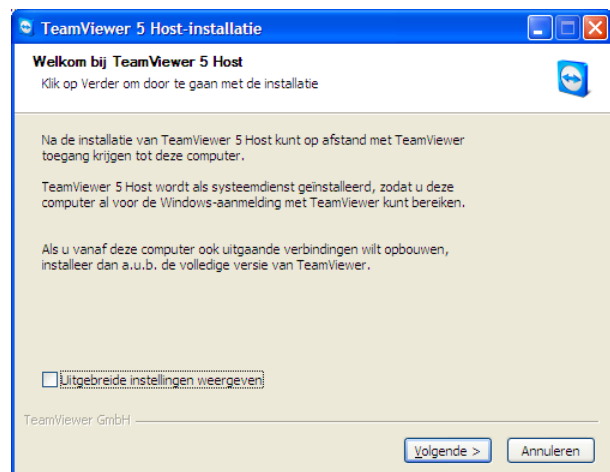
TeamViewer 5 Host-installatie

Welkom bij TeamViewer 5 Host

Klik op Verder om door te gaan met de installatie

Na de installatie van TeamViewer 5 Host kunt op afstand met TeamViewer toegang krijgen tot deze computer.

TeamViewer 5 Host wordt als systeemdienst geïnstalleerd, zodat u deze computer al voor de Windows-aanmelding met TeamViewer kunt bereiken.

Als u vanaf deze computer ook uitgaande verbindingen wilt opbouwen, installeer dan a.u.b. de volledige versie van TeamViewer.

Uitgebreide instellingen weergeven

TeamViewer GmbH

Volgende >

Annuleren